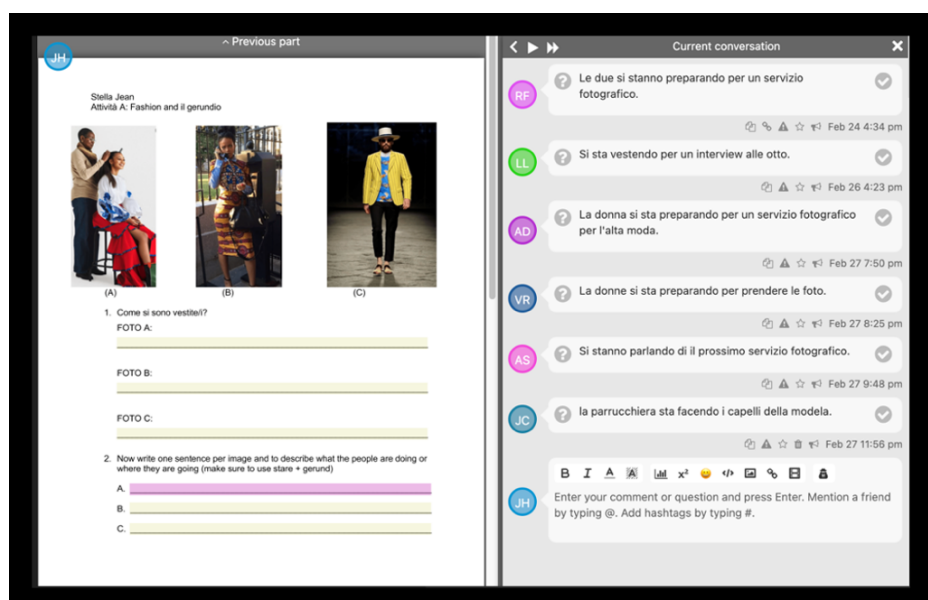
JH

^ Previous part

Stella Jean
Attività A: Fashion and il gerundio

(A)

(B)

(C)

1. Come si sono vestite/i?

FOTO A:

FOTO B:

FOTO C:

2. Now write one sentence per image and to describe what the people are doing or where they are going (make sure to use stare + gerund)

A.

B.

C.

Current conversation

RF
Le due si stanno preparando per un servizio fotografico.
Feb 24 4:34 pm

LL
Si sta vestendo per un interview alle otto.
Feb 26 4:23 pm

AD
La donna si sta preparando per un servizio fotografico per l'alta moda.
Feb 27 7:50 pm

VR
La donne si sta preparando per prendere le foto.
Feb 27 8:25 pm

AS
Si stanno parlando di il prossimo servizio fotografico.
Feb 27 9:48 pm

JC
la parrucchiera sta facendo i capelli della modela.
Feb 27 11:56 pm

JH
B I A A $x^2$
Enter your comment or question and press Enter. Mention a friend by typing @. Add hashtags by typing #.